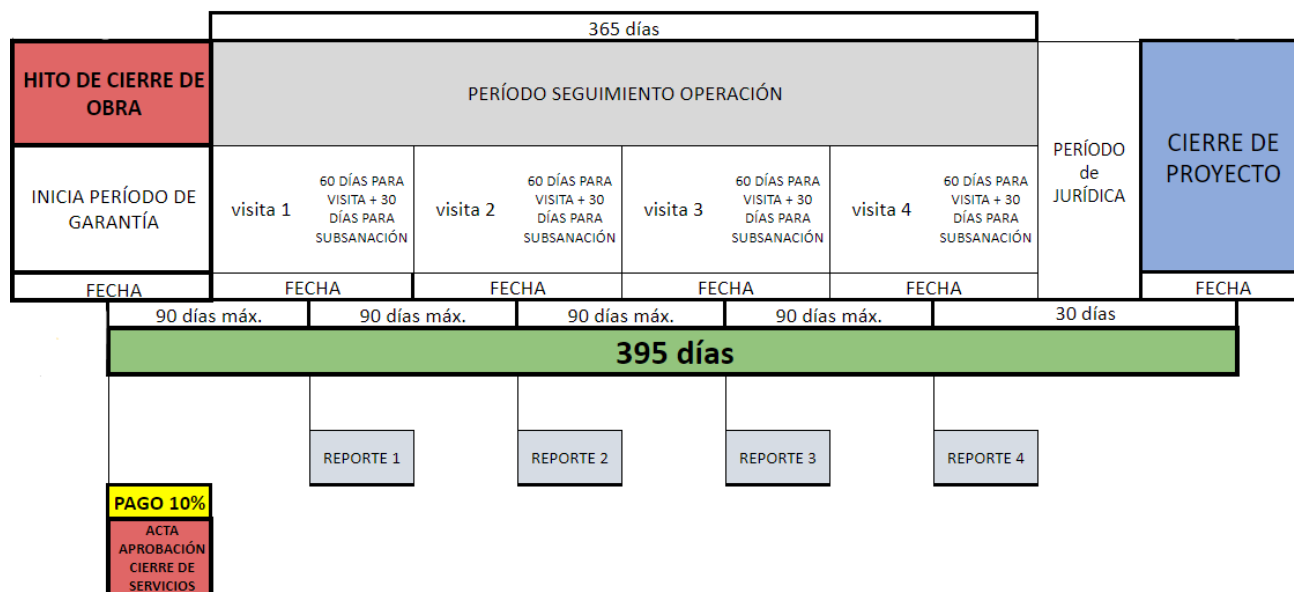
365 días

HITO DE CIERRE DE OBRA

PERÍODO SEGUIMIENTO OPERACIÓN

PERÍODO de JURÍDICA

CIERRE DE PROYECTO

INICIA PERÍODO DE GARANTÍA

visita 1 60 DÍAS PARA VISITA + 30 DÍAS PARA SUBSANACIÓN

visita 2 60 DÍAS PARA VISITA + 30 DÍAS PARA SUBSANACIÓN

visita 3 60 DÍAS PARA VISITA + 30 DÍAS PARA SUBSANACIÓN

visita 4 60 DÍAS PARA VISITA + 30 DÍAS PARA SUBSANACIÓN

FECHA FECHA FECHA FECHA FECHA FECHA

90 días máx. 90 días máx. 90 días máx. 90 días máx. 30 días

395 días

REPORTE 1 REPORTE 2 REPORTE 3 REPORTE 4

PAGO 10%

ACTA APROBACIÓN CIERRE DE SERVICIOS